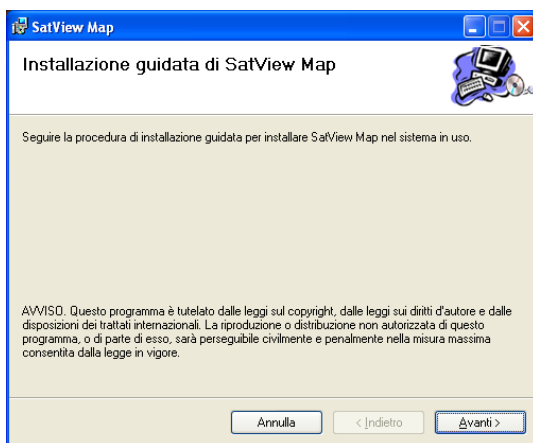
SatView Map

Installazione guidata di SatView Map

Seguire la procedura di installazione guidata per installare SatView Map nel sistema in uso.

AVVISO. Questo programma è tutelato dalle leggi sul copyright, dalle leggi sui diritti d'autore e dalle disposizioni dei trattati internazionali. La riproduzione o distribuzione non autorizzata di questo programma, o di parte di esso, sarà perseguibile civilmente e penalmente nella misura massima consentita dalla legge in vigore.

Annulla

< Indietro

Avanti >